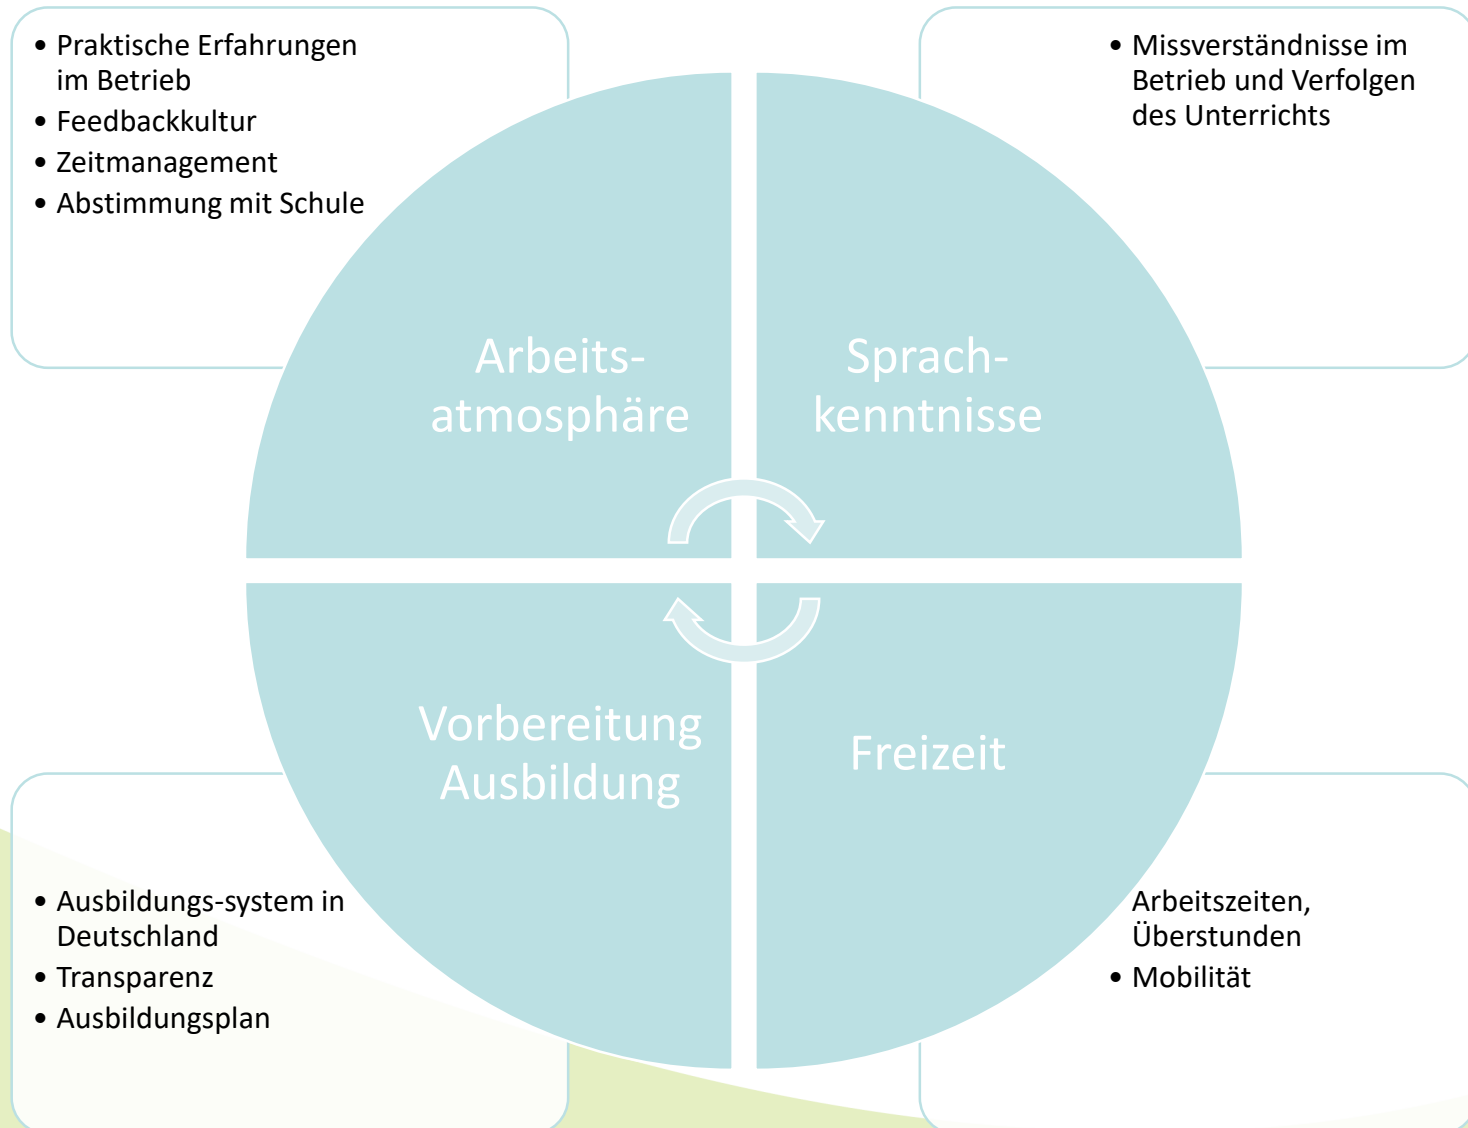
- Praktische Erfahrungen im Betrieb
- Feedbackkultur
- Zeitmanagement
- Abstimmung mit Schule

- Missverständnisse im Betrieb und Verfolgen des Unterrichts

Arbeits-atmosphäre

Sprach-kenntnisse

Vorbereitung Ausbildung

Freizeit

- Ausbildungs-system in Deutschland
- Transparenz
- Ausbildungsplan

Arbeitszeiten, Überstunden
- Mobilität